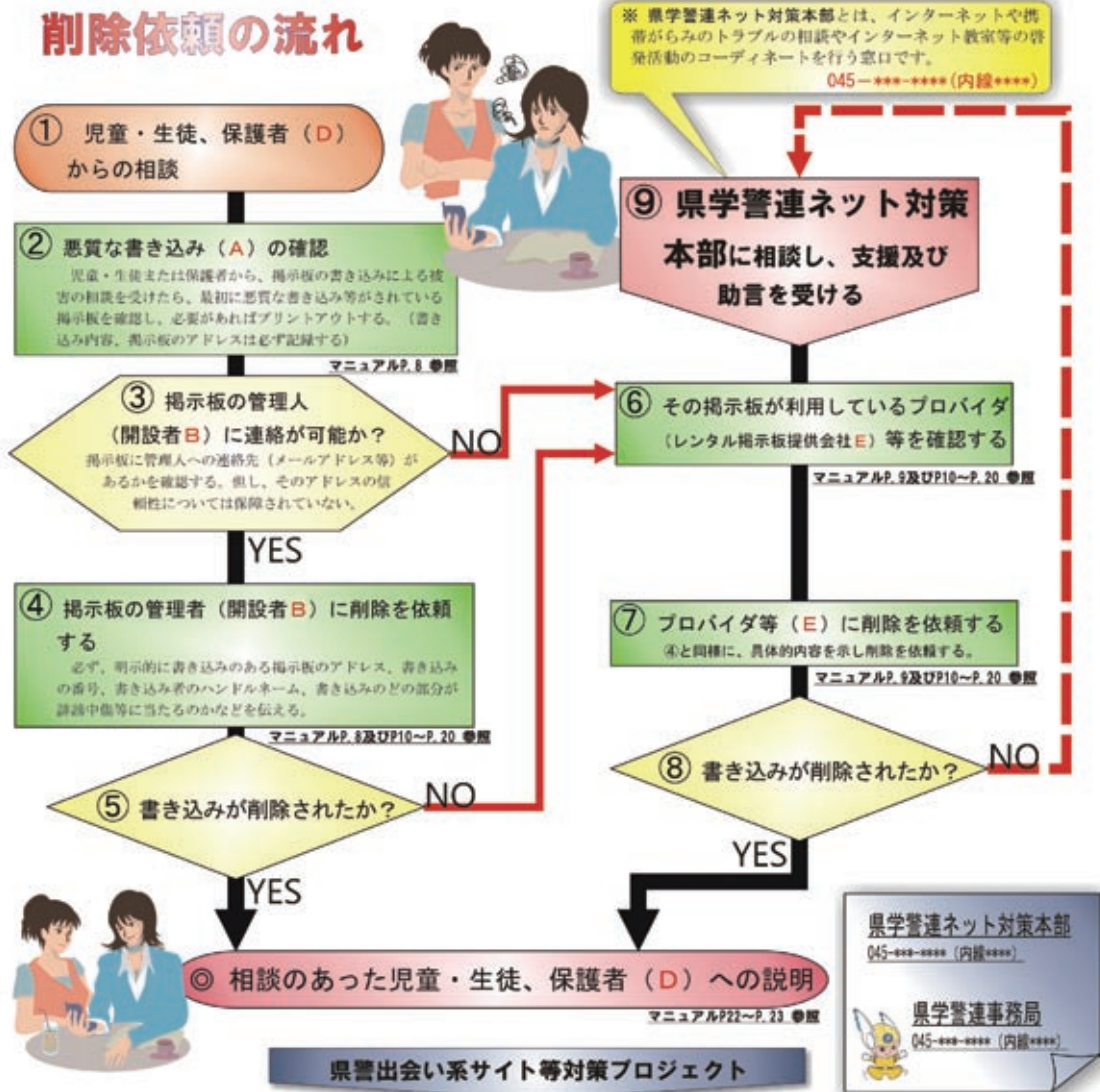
削除依頼の流れ

※ 県学警連ネット対策本部とは、インターネットや携帯がらみのトラブルの相談やインターネット教室等の啓発活動のコーディネートを行う窓口です。
045－***-****（内線****）

① 児童・生徒、保護者（D）からの相談

② 悪質な書き込み（A）の確認
児童・生徒または保護者から、掲示板の書き込みによる被害の相談を受けたら、最初に悪質な書き込み等がされている掲示板を確認し、必要があればプリントアウトする。（書き込み内容、掲示板のアドレスは必ず記録する）
マニュアルP.8 参照

③ 掲示板の管理人（開設者B）に連絡が可能か？
掲示板に管理人への連絡先（メールアドレス等）があるかを確認する。但し、そのアドレスの信頼性については保障されていない。

NO

YES

④ 掲示板の管理者（開設者B）に削除を依頼する
必ず、明示的に書き込みのある掲示板のアドレス、書き込みの番号、書き込み者のハンドルネーム、書き込みのどの部分が誹謗中傷等に当たるのかなどを伝える。
マニュアルP.8及びP10～P.20 参照

⑤ 書き込みが削除されたか？

NO

YES

⑨ 県学警連ネット対策本部に相談し、支援及び助言を受ける

⑥ その掲示板が利用しているプロバイダ（レンタル掲示板提供会社E）等を確認する
マニュアルP.9及びP10～P.20 参照

⑦ プロバイダ等（E）に削除を依頼する
④と同様に、具体的内容を示し削除を依頼する。
マニュアルP.9及びP10～P.20 参照

⑧ 書き込みが削除されたか？

NO

YES

◎ 相談のあった児童・生徒、保護者（D）への説明
マニュアルP22～P.23 参照

県学警連ネット対策本部
045-***-****（内線****）

県学警連事務局
045-***-****（内線****）

県警出会い系サイト等対策プロジェクト